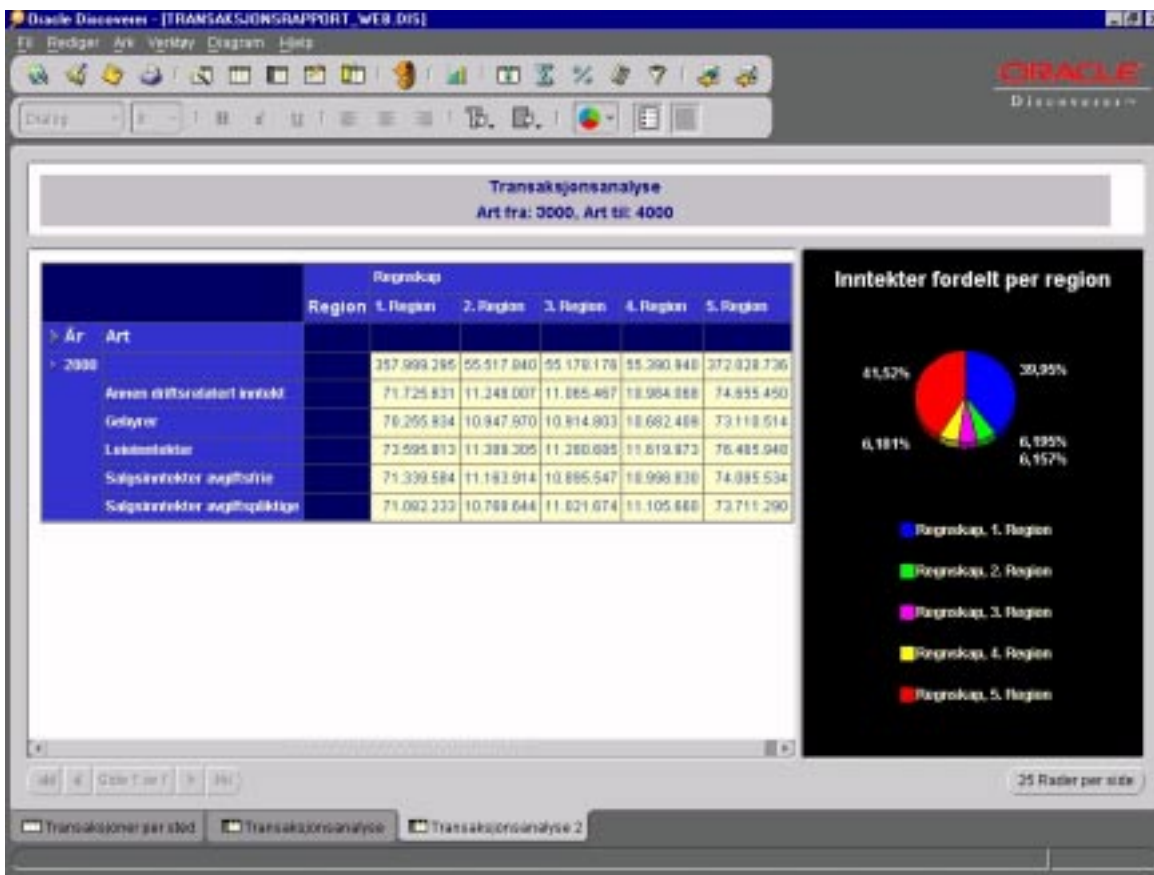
Oracle Discoverer - [TRANSAKSJONSRAPPORT_WEB.DIS]

Fil Rediger Ark Verktøy Diagram Hjelp

ORACLE
Discoverer

Transaksjonsanalyse
Art fra: 3000, Art til: 4000

| | Region | Regnskap 1. Region | 2. Region | 3. Region | 4. Region | 5. Region |
|---|---|---|---|---|---|---|
| År Art | | | | | | |
| 2000 | | 357.999.295 | 55.517.940 | 55.170.176 | 55.390.940 | 372.028.736 |
| Annen driftsrelatert inntekt | | 71.725.831 | 11.248.007 | 11.065.467 | 10.984.068 | 74.655.450 |
| Gebyrer | | 70.265.834 | 10.947.970 | 10.914.803 | 10.682.409 | 73.110.514 |
| Leieinntekter | | 73.595.813 | 11.388.305 | 11.280.085 | 11.619.973 | 76.465.940 |
| Salgsinntekter avgiftsfrie | | 71.339.584 | 11.163.914 | 10.895.547 | 10.998.830 | 74.085.534 |
| Salgsinntekter avgiftspliktige | | 71.092.233 | 10.769.644 | 11.021.674 | 11.105.660 | 73.711.290 |

Inntekter fordelt per region

41,52%
39,95%
6,181%
6,195%
6,157%

Regnskap, 1. Region
Regnskap, 2. Region
Regnskap, 3. Region
Regnskap, 4. Region
Regnskap, 5. Region

Side 1 av 1

25 Rader per side

Transaksjoner per sted
Transaksjonsanalyse
Transaksjonsanalyse 2